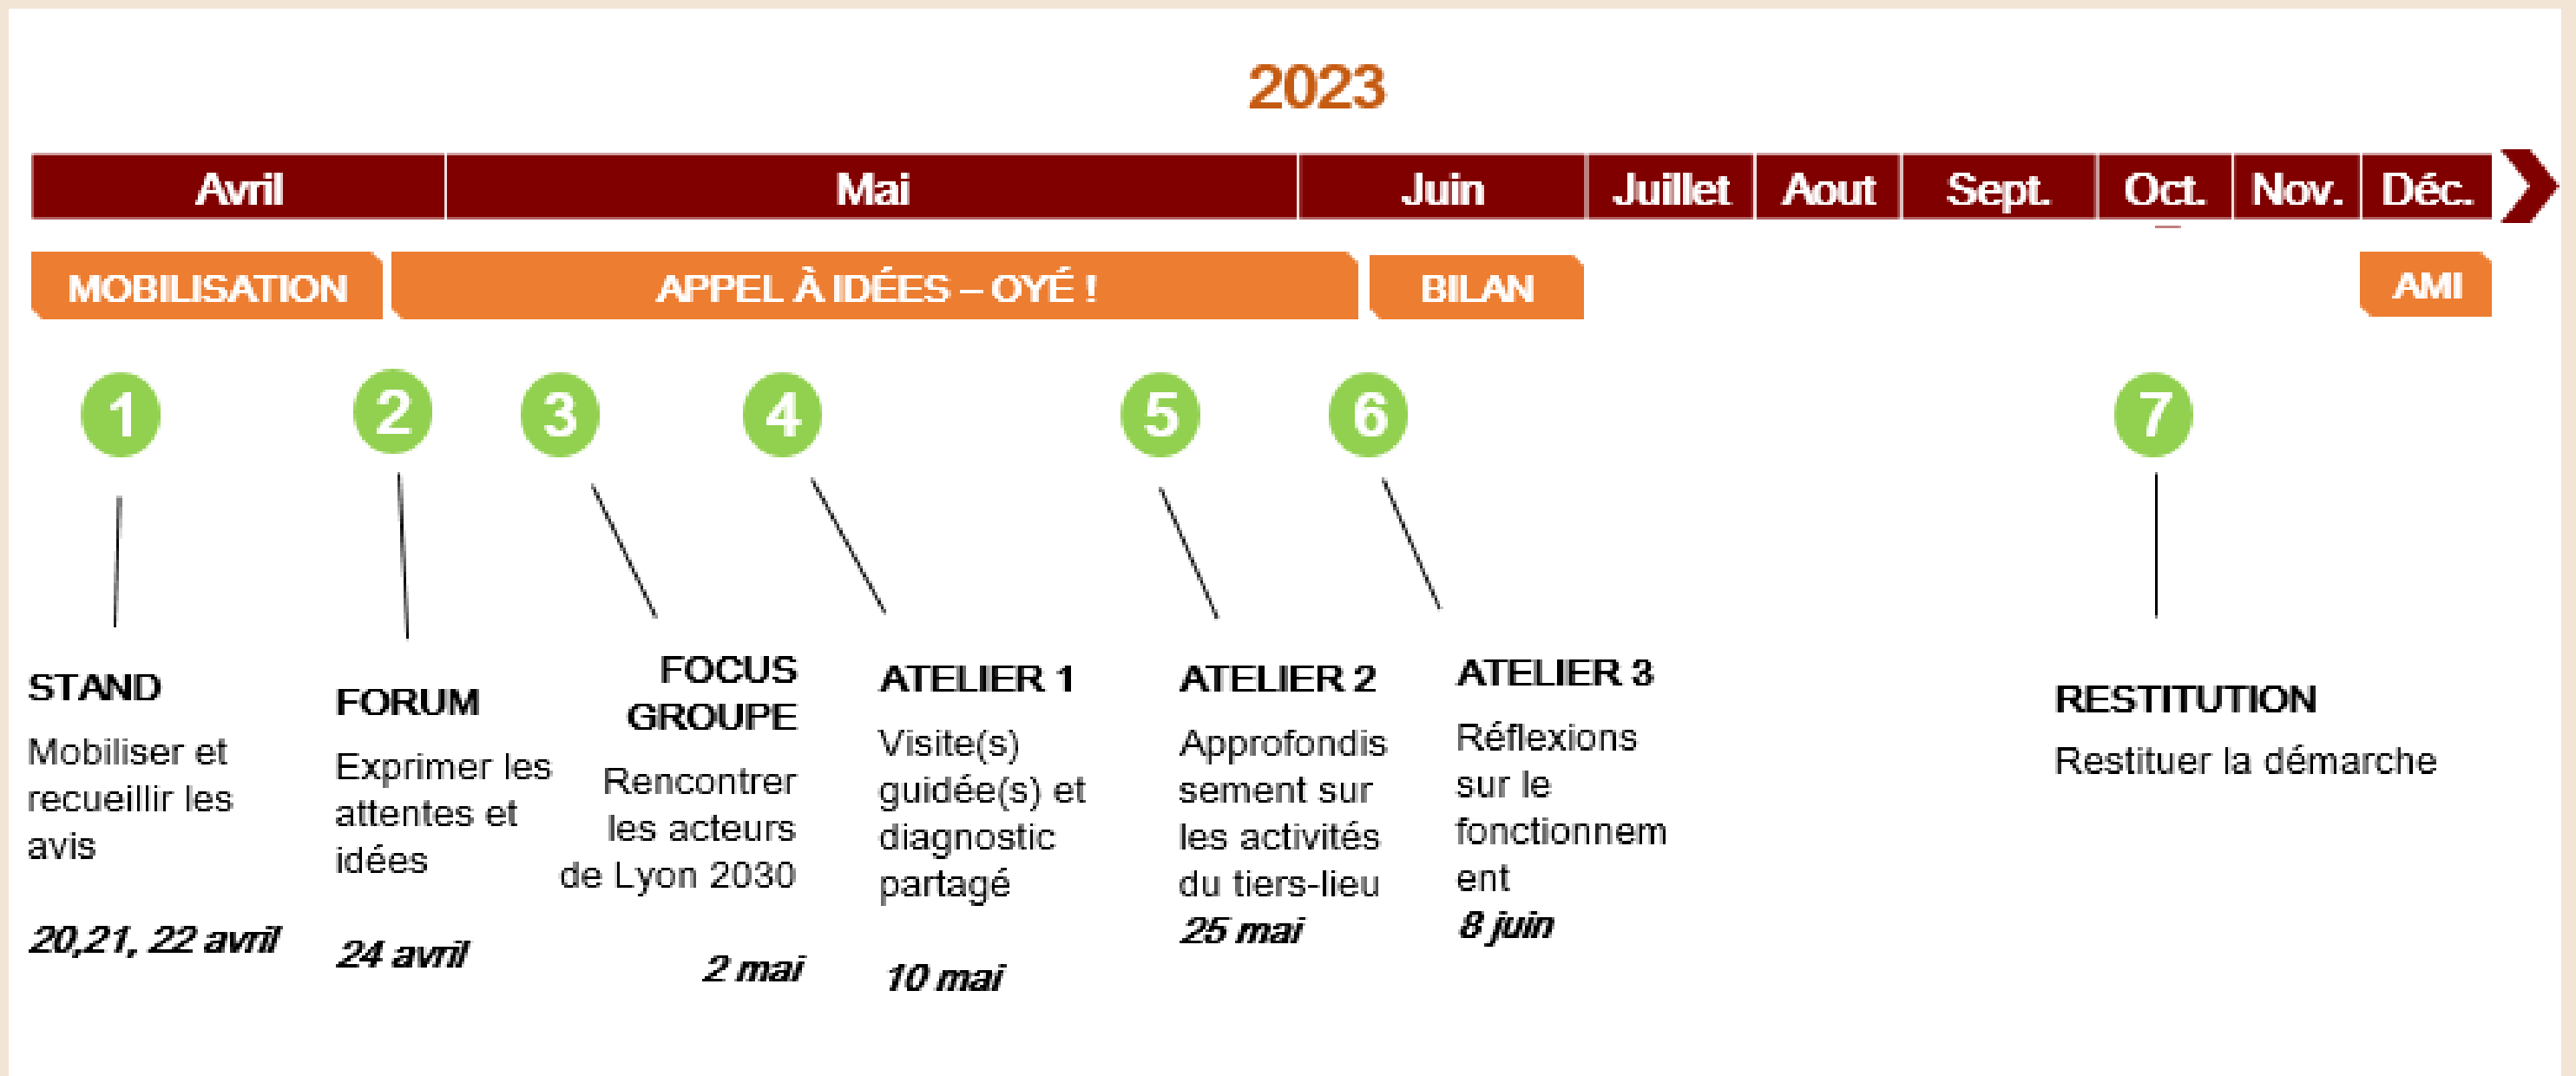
2023

Avril Mai Juin Juillet Aout Sept. Oct. Nov. Déc.

MOBILISATION
APPEL À IDÉES – OYÉ !
BILAN
AMI

1
2
3
4
5
6
7

STAND
Mobiliser et recueillir les avis
20,21, 22 avril

FORUM
Exprimer les attentes et idées
24 avril

FOCUS GROUPE
Rencontrer les acteurs de Lyon 2030
2 mai

ATELIER 1
Visite(s) guidée(s) et diagnostic partagé
10 mai

ATELIER 2
Approfondissement sur les activités du tiers-lieu
25 mai

ATELIER 3
Réflexions sur le fonctionnement
8 juin

RESTITUTION
Restituer la démarche